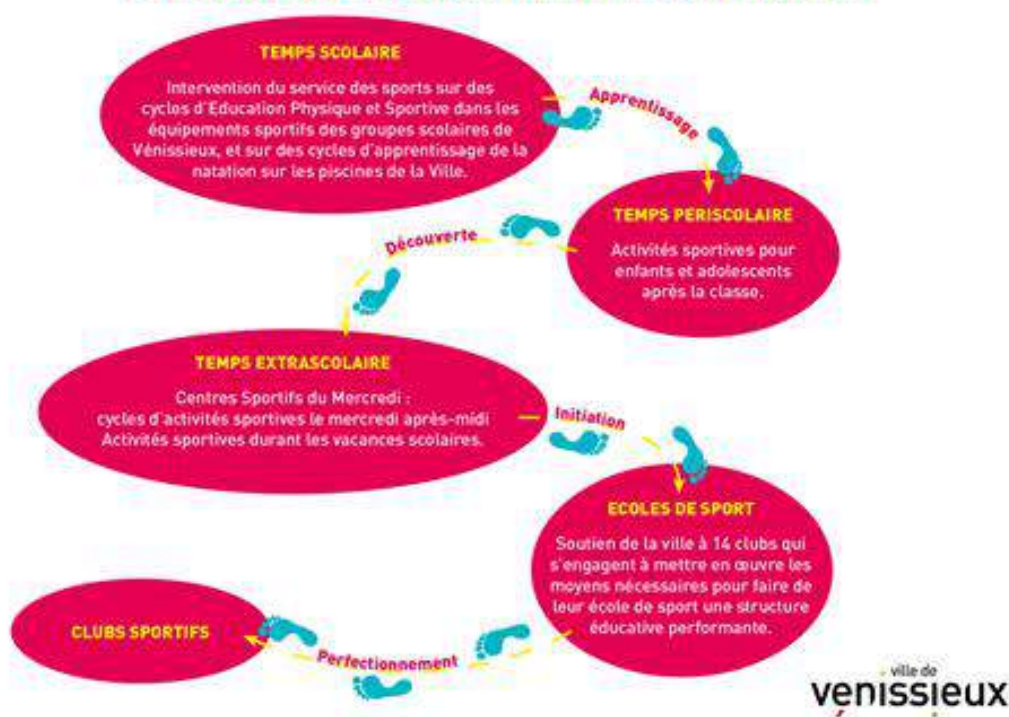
TEMPS SCOLAIRE

Intervention du service des sports sur des cycles d'Education Physique et Sportive dans les équipements sportifs des groupes scolaires de Vénissieux, et sur des cycles d'apprentissage de la natation sur les piscines de la Ville.

Apprentissage

TEMPS PERISCOLAIRE

Activités sportives pour enfants et adolescents après la classe.

Découverte

TEMPS EXTRASCOLAIRE

Centres Sportifs du Mercredi : cycles d'activités sportives le mercredi après-midi Activités sportives durant les vacances scolaires.

Initiation

ECOLES DE SPORT

Soutien de la ville à 14 clubs qui s'engagent à mettre en œuvre les moyens nécessaires pour faire de leur école de sport une structure éducative performante.

Perfectionnement

CLUBS SPORTIFS

ville de
venissieux